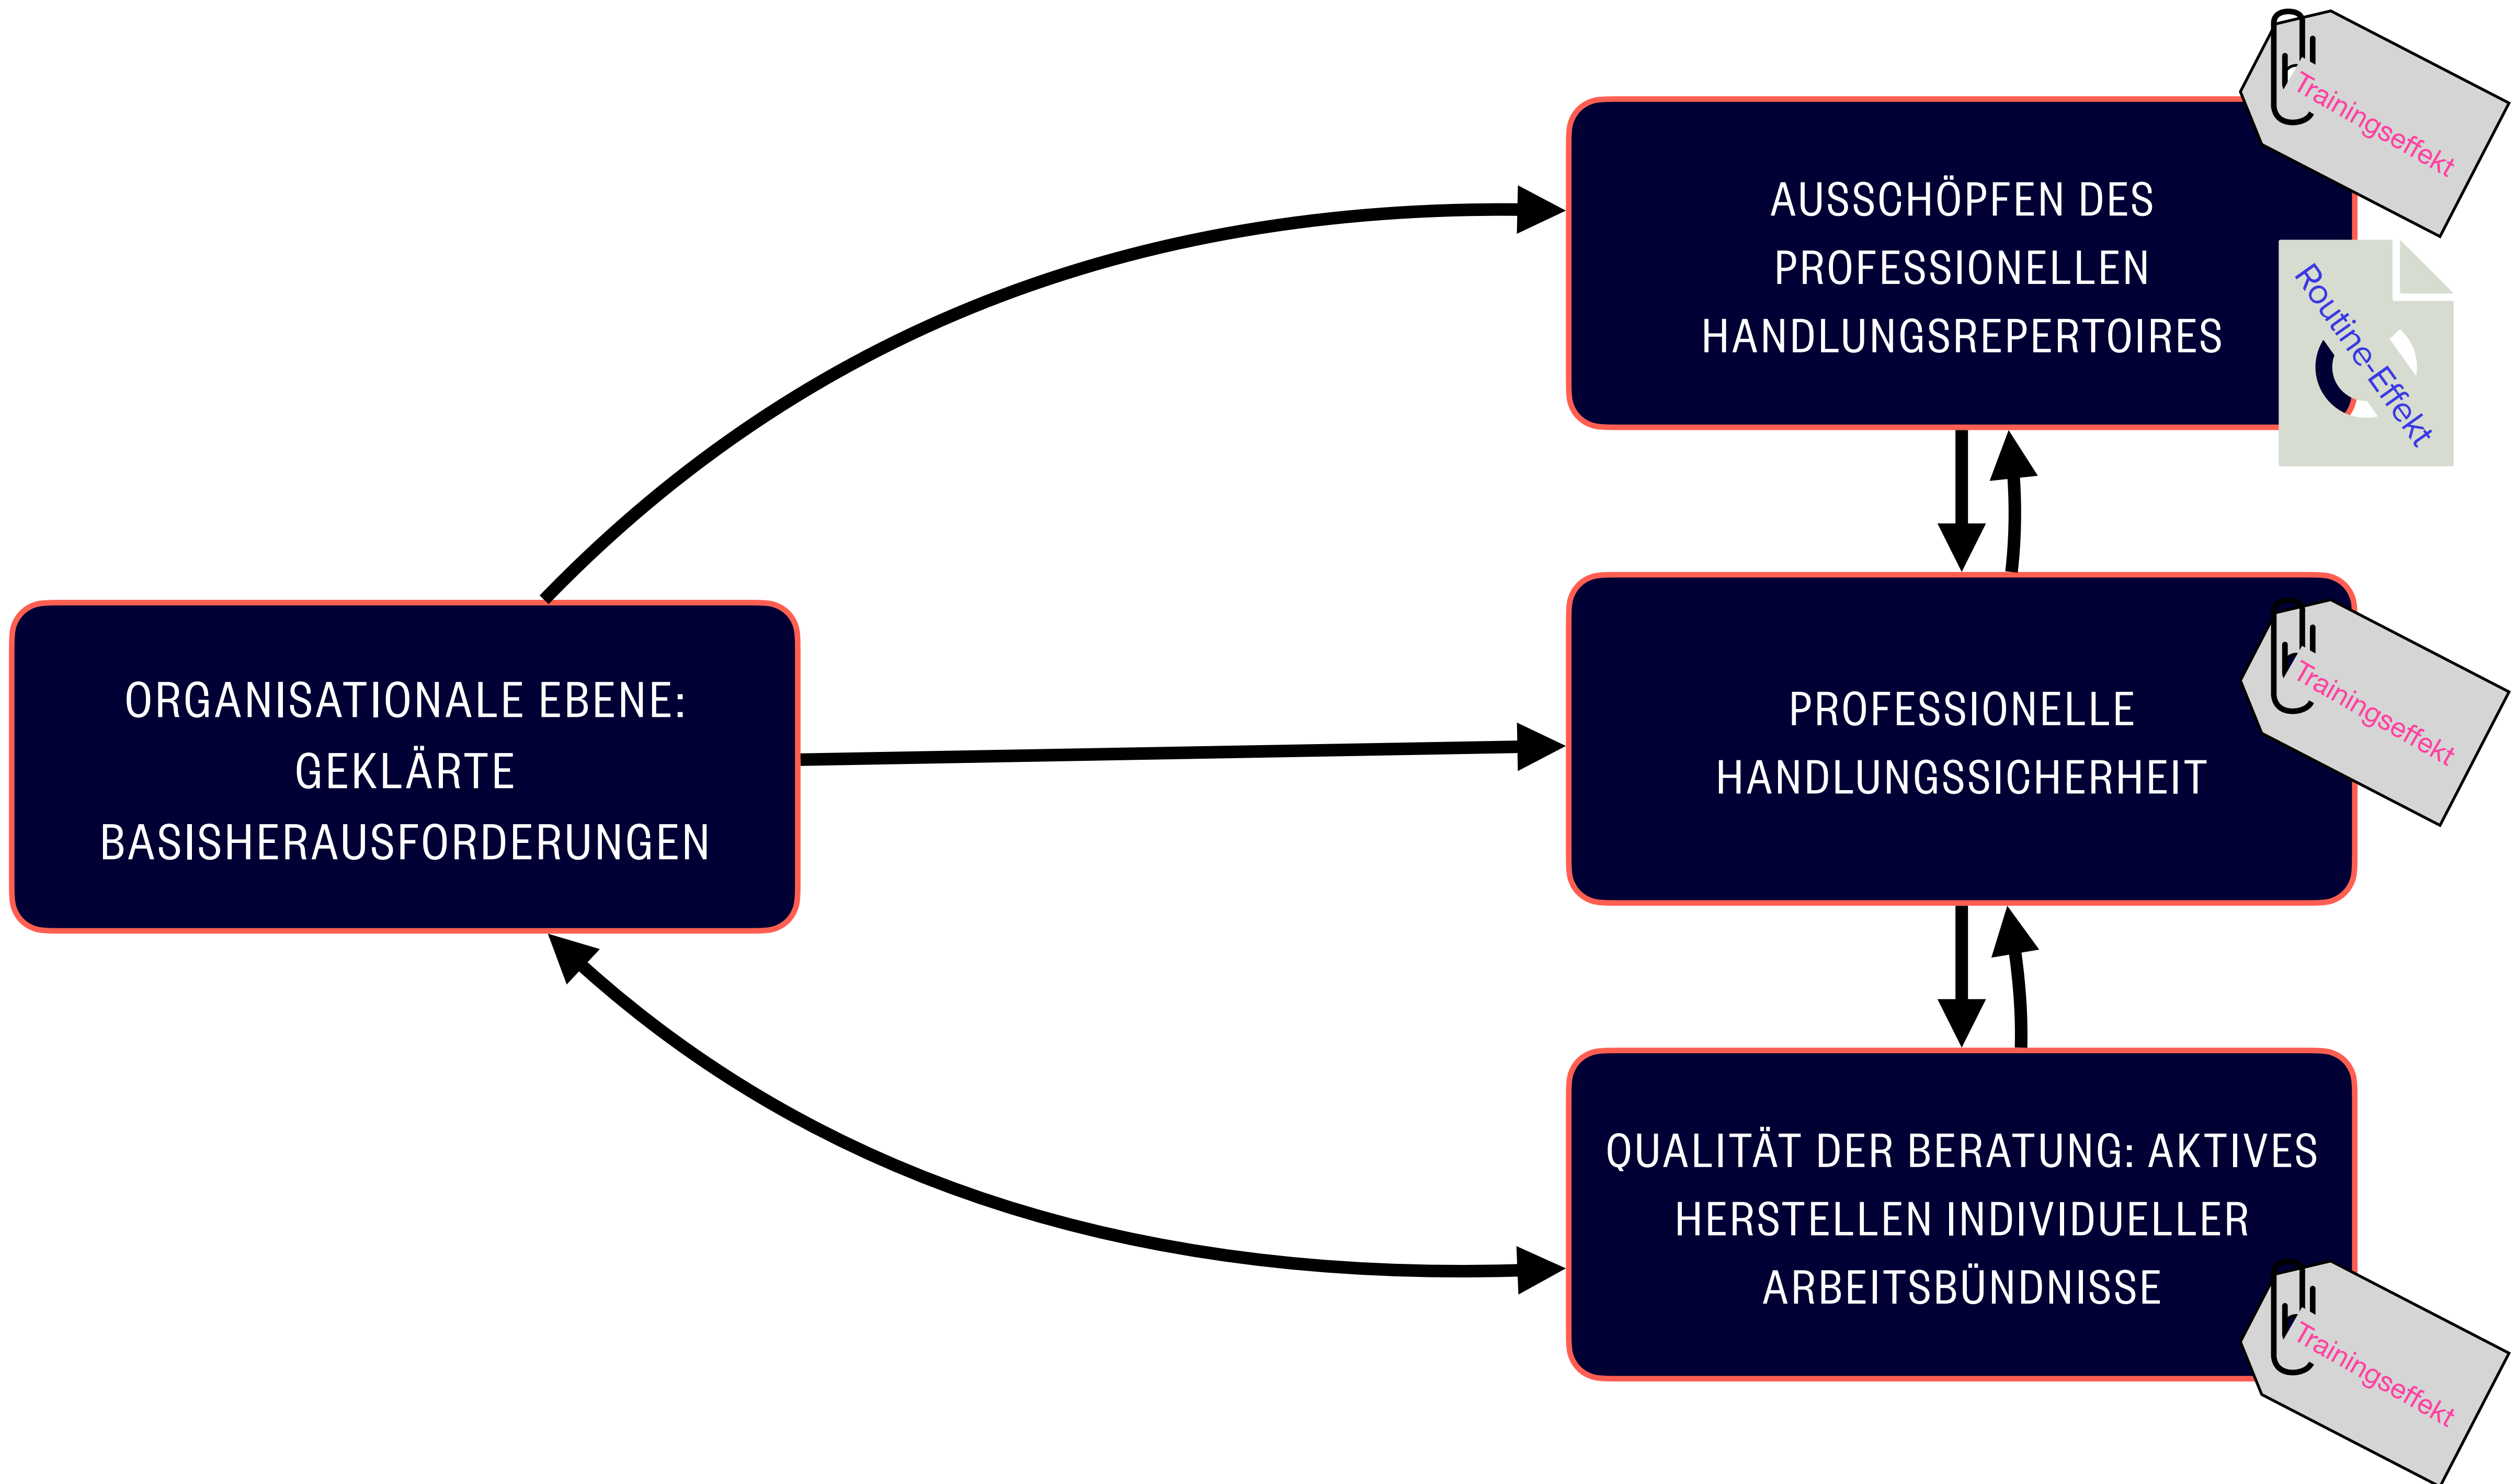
Trainingseffekt

AUSSCHÖPFEN DES PROFESSIONELLEN HANDLUNGSREPERTOIRES

Routine-Effekt

ORGANISATIONALE EBENE: GEKLÄRTE BASISHERAUSFORDERUNGEN

PROFESSIONELLE HANDLUNGSSICHERHEIT

Trainingseffekt

QUALITÄT DER BERATUNG: AKTIVES HERSTELLEN INDIVIDUELLER ARBEITSBÜNDNISSE

Trainingseffekt